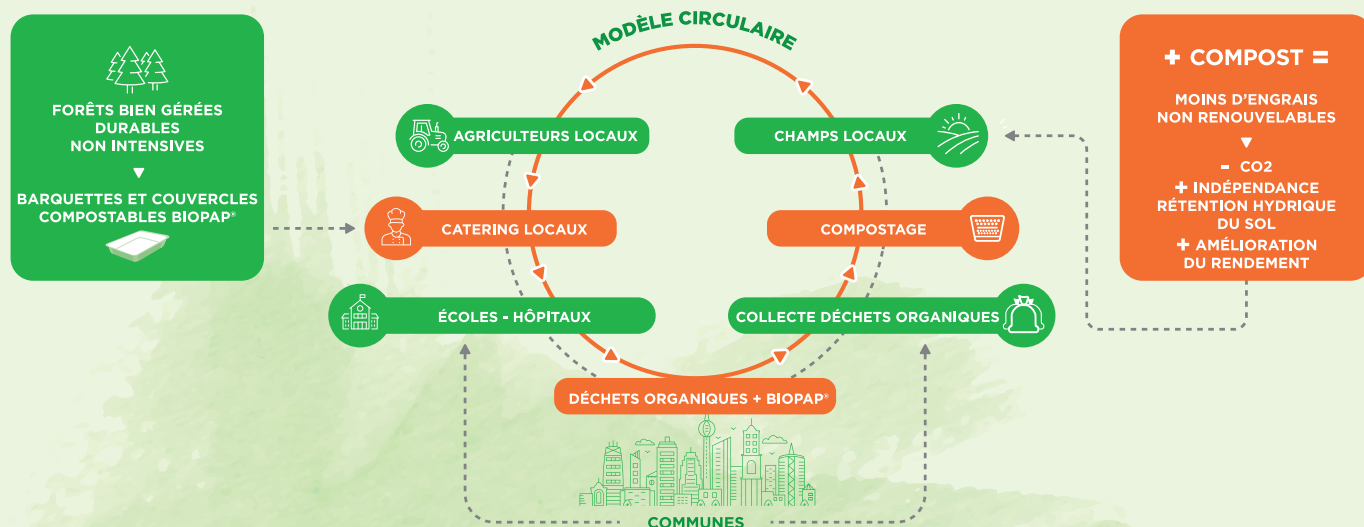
FORÊTS BIEN GÉRÉES
DURABLES
NON INTENSIVES
▼
BARQUETTES ET COUVERCLES
COMPOSTABLES BIOPAP®

MODÈLE CIRCULAIRE

AGRICULTEURS LOCAUX

CATERING LOCAUX

ÉCOLES - HÔPITAUX

CHAMPS LOCAUX

COMPOSTAGE

COLLECTE DÉCHETS ORGANIQUES

DÉCHETS ORGANIQUES + BIOPAP®

COMMUNES

+ COMPOST =

MOINS D'ENGRAIS
NON RENOUVELABLES
▼
- CO2
+ INDÉPENDANCE
RÉTENTION HYDRIQUE
DU SOL
+ AMÉLIORATION
DU RENDEMENT